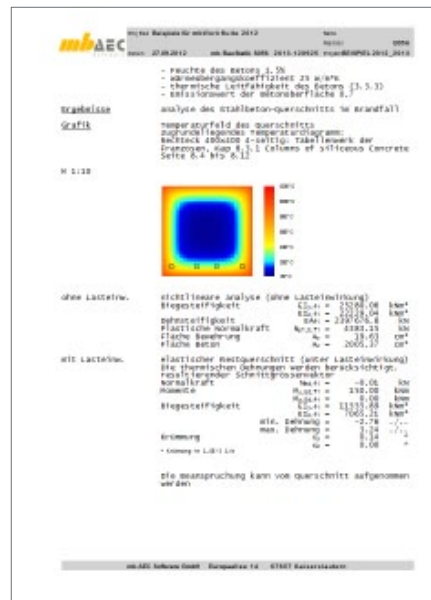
mbAEC

Projekt Beispiele für mbAEC-Suite 2012
Datum 27.09.2012
mb BauStatik S895 2012.120925

- Feuchte des Betons 1.5%
- Wärmeübergangskoeffizient 25 W/m²K
- thermische Leitfähigkeit des Betons [3.3.3]
- Emissionswert der Betonoberfläche 0.7

Ergebnisse
Analyse des Stahlbeton-Querschnitts im Brandfall

Grafik
Temperaturfeld des Querschnitts
zugrundeliegendes Temperaturdiagramm:
Rechteck 400x400 4-seitig: Tabellenwerk der Eurocodes, Kap 8.3.1 Columns of siliceous Concrete Seite 8.4 bis 8.12

M 1:10

ohne Lasteinw.
nichtlineare Analyse (ohne Lasteinwirkung)
Biegesteifigkeit
Dehnsteifigkeit
Plastische Normalkraft
Fläche Bewehrung
Fläche Beton

mit Lasteinw.
elastischer Restquerschnitt (unter Lasteinwirkung)
Die thermischen Dehnungen werden berücksichtigt.
resultierender Schnittgrößenvektor
Normalkraft
Momente
Biegesteifigkeit
min. Dehnung
max. Dehnung
Krümmung

Die Beanspruchung kann vom Querschnitt aufgenommen werden

mb AEC Software GmbH Europaallee 14 67657 Kaiserslautern